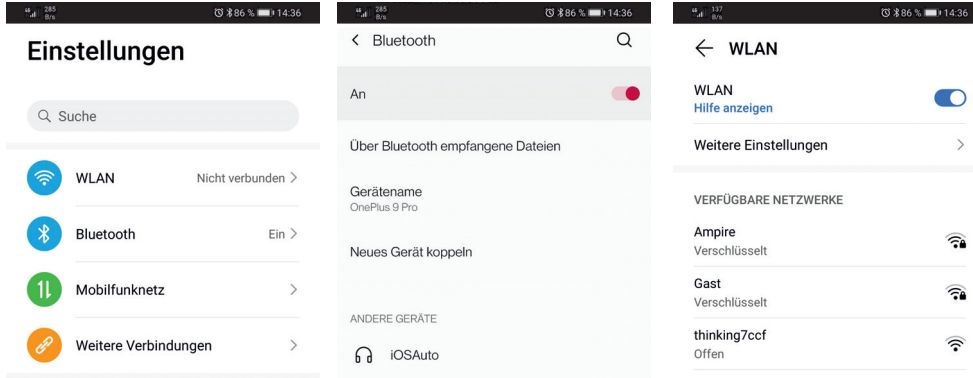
285 B/s 86 % 14:36

Einstellungen

Suche

WLAN
Nicht verbunden >

Bluetooth
Ein >

Mobilfunknetz
>

Weitere Verbindungen
>

285 B/s 86 % 14:36

< Bluetooth

An

Über Bluetooth empfangene Dateien

Gerätename
OnePlus 9 Pro

Neues Gerät koppeln

ANDERE GERÄTE

iOSAuto

137 B/s 86 % 14:36

← WLAN

WLAN
Hilfe anzeigen

Weitere Einstellungen
>

VERFÜGBARE NETZWERKE

Ampire
Verschlüsselt

Gast
Verschlüsselt

thinking7ccf
Offen